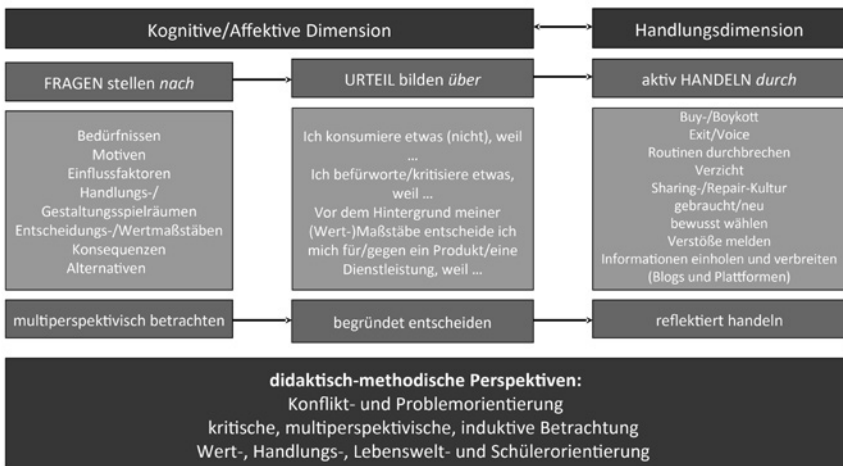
Kognitive/Affektive Dimension

Handlungsdimension

FRAGEN stellen *nach*

URTEIL bilden *über*

aktiv HANDELN *durch*

Bedürfnissen
Motiven
Einflussfaktoren
Handlungs-/Gestaltungsspielräumen
Entscheidungs-/Wertmaßstäben
Konsequenzen
Alternativen

Ich konsumiere etwas (nicht), weil …
Ich befürworte/kritisiere etwas, weil …
Vor dem Hintergrund meiner (Wert-)Maßstäbe entscheide ich mich für/gegen ein Produkt/eine Dienstleistung, weil …

Buy-/Boykott
Exit/Voice
Routinen durchbrechen
Verzicht
Sharing-/Repair-Kultur
gebraucht/neu
bewusst wählen
Verstöße melden
Informationen einholen und verbreiten (Blogs und Plattformen)

multiperspektivisch betrachten

begründet entscheiden

reflektiert handeln

**didaktisch-methodische Perspektiven:**
Konflikt- und Problemorientierung
kritische, multiperspektivische, induktive Betrachtung
Wert-, Handlungs-, Lebenswelt- und Schülerorientierung